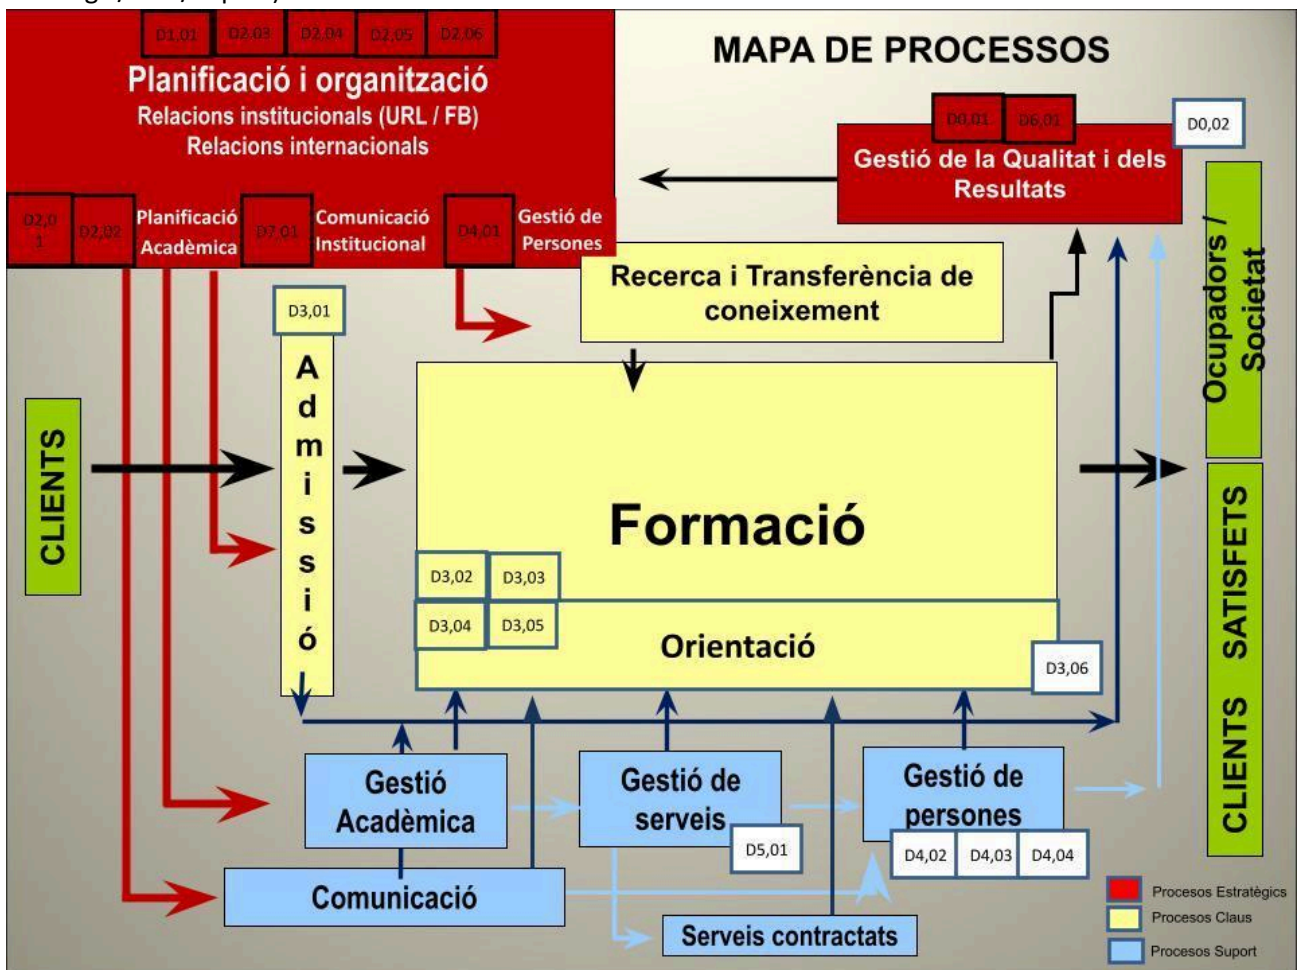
D1,01 D2,03 D2,04 D2,05 D2,06

Planificació i organització
Relacions institucionals (URL / FB)
Relacions internacionals

MAPA DE PROCESSOS

D0,01 D6,01 D0,02

Gestió de la Qualitat i dels Resultats

D2,01 D2,02 Planificació Acadèmica D7,01 Comunicació Institucional D4,01 Gestió de Persones

Recerca i Transferència de coneixement

D3,01

Admissió

CLIENTS

Formació

D3,02 D3,03
D3,04 D3,05

Orientació

D3,06

Ocupadors / Societat

CLIENTS SATISFETS

Gestió Acadèmica

Gestió de serveis

D5,01

Gestió de persones

D4,02 D4,03 D4,04

Comunicació

Serveis contractats

Procesos Estratègics
Procesos Claus
Procesos Suport